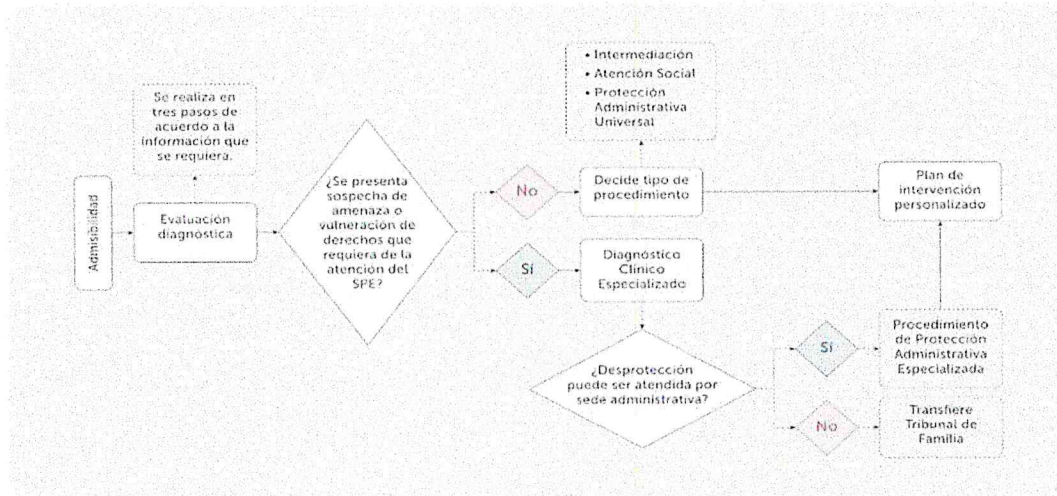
Admisibilidad

Evaluación diagnóstica

Se realiza en tres pasos de acuerdo a la información que se requiera.

¿Se presenta sospecha de amenaza o vulneración de derechos que requiera de la atención del SPE?

No

Decide tipo de procedimiento

• Intermediación
• Atención Social
• Protección Administrativa Universal

Sí

Diagnóstico Clínico Especializado

¿Desprotección puede ser atendida por sede administrativa?

Sí

Procedimiento de Protección Administrativa Especializada

No

Transfiere Tribunal de Familia

Plan de intervención personalizado